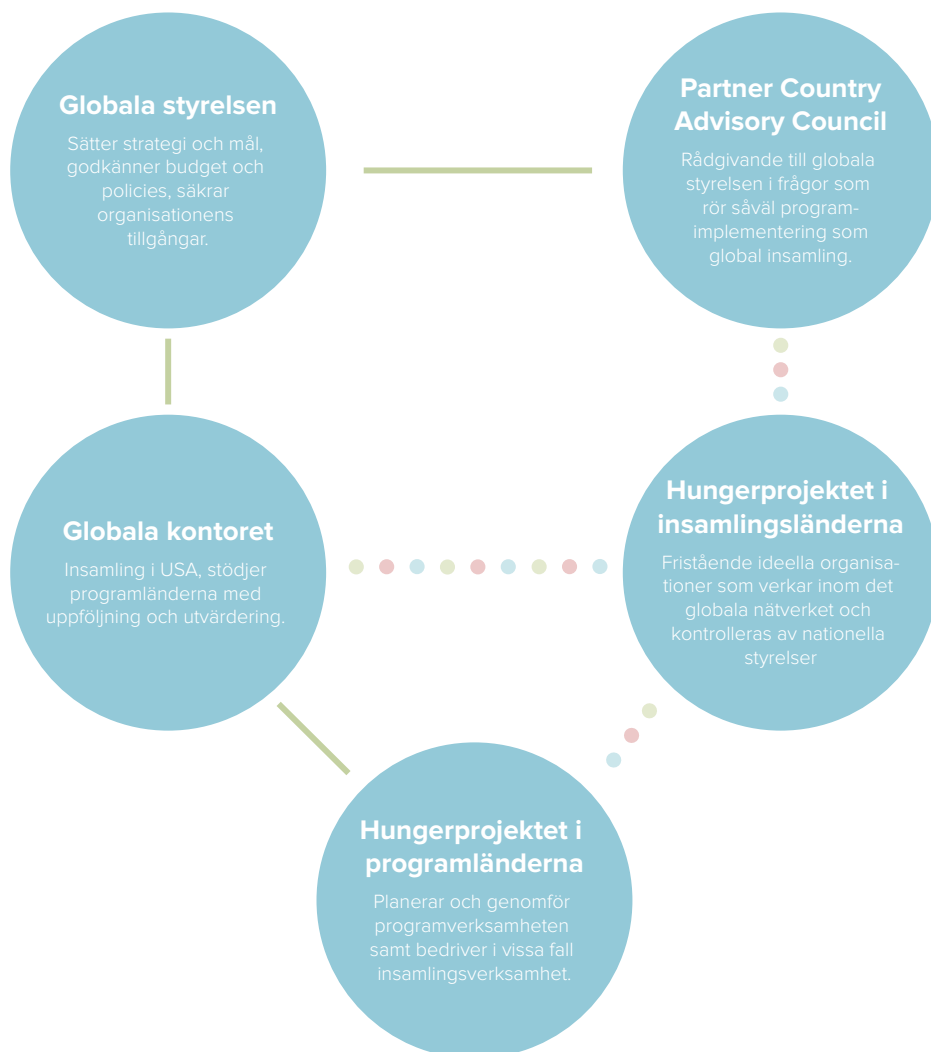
Globala styrelsen

Sätter strategi och mål, godkänner budget och policies, säkrar organisationens tillgångar.

Partner Country Advisory Council

Rådgivande till globala styrelsen i frågor som rör såväl programimplementering som global insamling.

Globala kontoret

Insamling i USA, stödjer programländerna med uppföljning och utvärdering.

Hungerprojektet i insamlingsländerna

Fristående ideella organisationer som verkar inom det globala nätverket och kontrolleras av nationella styrelser

Hungerprojektet i programländerna

Planerar och genomför programverksamheten samt bedriver i vissa fall insamlingsverksamhet.